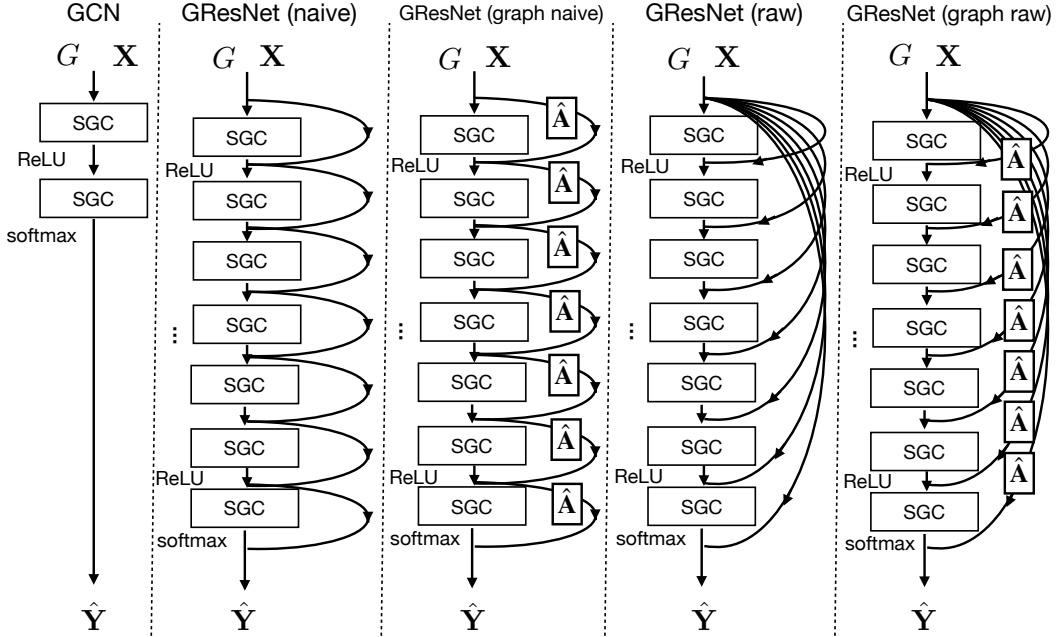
GCN

$G$ $\mathbf{X}$

SGC

ReLU

SGC

softmax

$\hat{\mathbf{Y}}$

GResNet (naive)

$G$ $\mathbf{X}$

SGC

ReLU

SGC

SGC

⋮

SGC

SGC

SGC

ReLU

SGC

softmax

$\hat{\mathbf{Y}}$

GResNet (graph naive)

$G$ $\mathbf{X}$

SGC $\hat{\mathbf{A}}$

ReLU

SGC $\hat{\mathbf{A}}$

SGC $\hat{\mathbf{A}}$

⋮

SGC $\hat{\mathbf{A}}$

SGC $\hat{\mathbf{A}}$

SGC $\hat{\mathbf{A}}$

ReLU

SGC $\hat{\mathbf{A}}$

softmax

$\hat{\mathbf{Y}}$

GResNet (raw)

$G$ $\mathbf{X}$

SGC

ReLU

SGC

SGC

⋮

SGC

SGC

SGC

ReLU

SGC

softmax

$\hat{\mathbf{Y}}$

GResNet (graph raw)

$G$ $\mathbf{X}$

SGC $\hat{\mathbf{A}}$

ReLU

SGC $\hat{\mathbf{A}}$

SGC $\hat{\mathbf{A}}$

⋮

SGC $\hat{\mathbf{A}}$

SGC $\hat{\mathbf{A}}$

SGC $\hat{\mathbf{A}}$

ReLU

SGC $\hat{\mathbf{A}}$

softmax

$\hat{\mathbf{Y}}$